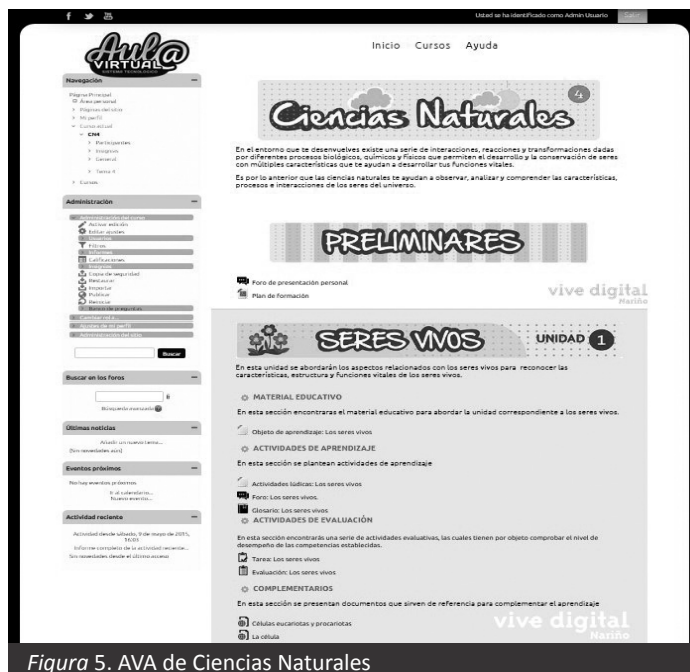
Usted se ha identificado como Admin Usuario

Aul@ VIRTUAL
SISTEMA TECNOLÓGICO

Inicio Cursos Ayuda

Navegación

Página Principal
Área personal
Páginas del sitio
Mi perfil
Curso actual
CN4
Participantes
Insignias
General
Tema 4
Cursos

Administración

Administración del curso
Activar edición
Editar ajustes
Usuarios
Filtros
Informes
Calificaciones
Insignias
Copia de seguridad
Restaurar
Importar
Publicar
Reiniciar
Banco de preguntas
Cambiar rol a...
Ajustes de mi perfil
Administración del sitio

Buscar

Buscar en los Foros

Búsqueda avanzada

Últimas noticias

Añadir un nuevo tema...
(Sin novedades aún)

Eventos próximos

No hay eventos próximos
Ir al calendario...
Nuevo evento...

Actividad reciente

Actividad desde sábado, 9 de mayo de 2015, 16:01
Informe completo de la actividad reciente...
Sin novedades desde el último acceso

Ciencias Naturales 4

En el entorno que te desenvuelves existe una serie de interacciones, reacciones y transformaciones dadas por diferentes procesos biológicos, químicos y físicos que permiten el desarrollo y la conservación de seres con múltiples características que te ayudan a desarrollar tus funciones vitales.

Es por lo anterior que las ciencias naturales te ayudan a observar, analizar y comprender las características, procesos e interacciones de los seres del universo.

PRELIMINARES

Foro de presentación personal
Plan de formación

vive digital Nariño

SERES VIVOS UNIDAD 1

En esta unidad se abordarán los aspectos relacionados con los seres vivos para reconocer las características, estructura y Funciones vitales de los seres vivos.

MATERIAL EDUCATIVO

En esta sección encontraras el material educativo para abordar la unidad correspondiente a los seres vivos.

Objeto de aprendizaje: Los seres vivos

ACTIVIDADES DE APRENDIZAJE

En esta sección se plantean actividades de aprendizaje

Actividades lúdicas: Los seres vivos
Foro: Los seres vivos.
Glosario: Los seres vivos

ACTIVIDADES DE EVALUACIÓN

En esta sección encontrará una serie de actividades evaluativas, las cuales tienen por objeto comprobar el nivel de desempeño de las competencias establecidas.

Tarea: Los seres vivos
Evaluación: Los seres vivos

COMPLEMENTARIOS

En esta sección se presentan documentos que sirven de referencia para complementar el aprendizaje

Células eucariotas y procariotas
La célula

vive digital Nariño

Figura 5. AVA de Ciencias Naturales